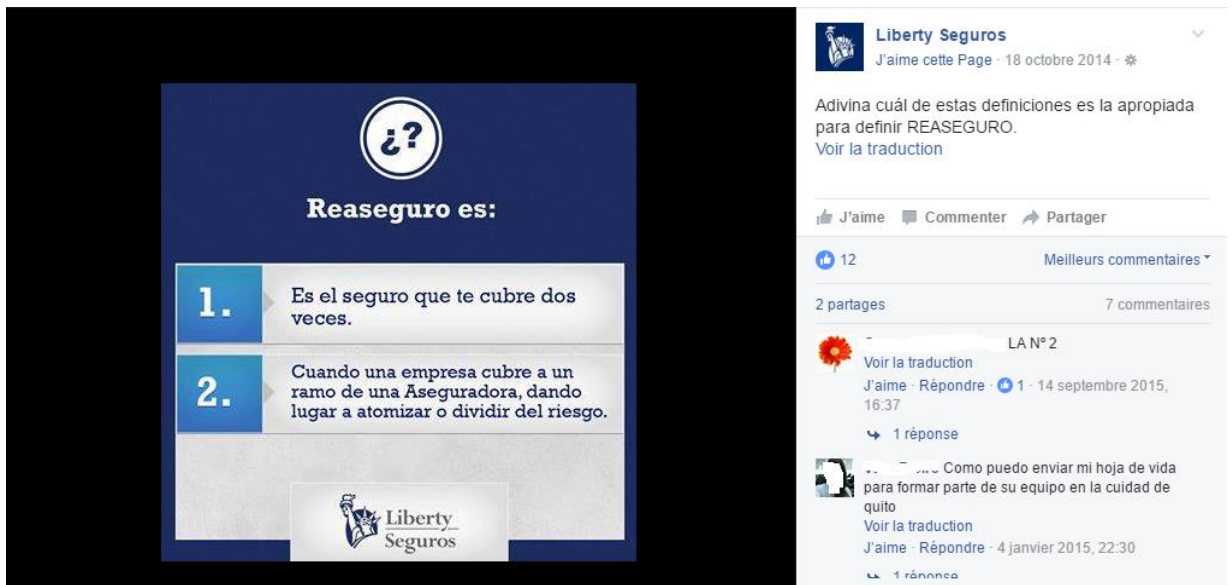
¿?

Reaseguro es:

1. Es el seguro que te cubre dos veces.

2. Cuando una empresa cubre a un ramo de una Aseguradora, dando lugar a atomizar o dividir del riesgo.

Liberty Seguros

Liberty Seguros
J'aime cette Page · 18 octobre 2014 ·

Adivina cuál de estas definiciones es la apropiada para definir REASEGURO.
Voir la traduction

J'aime Commenter Partager

12 Meilleurs commentaires

2 partages 7 commentaires

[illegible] LA Nº 2
Voir la traduction
J'aime · Répondre · 1 · 14 septembre 2015, 16:37

1 réponse

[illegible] Como puedo enviar mi hoja de vida para formar parte de su equipo en la cuidad de quito
Voir la traduction
J'aime · Répondre · 4 janvier 2015, 22:30

1 réponse